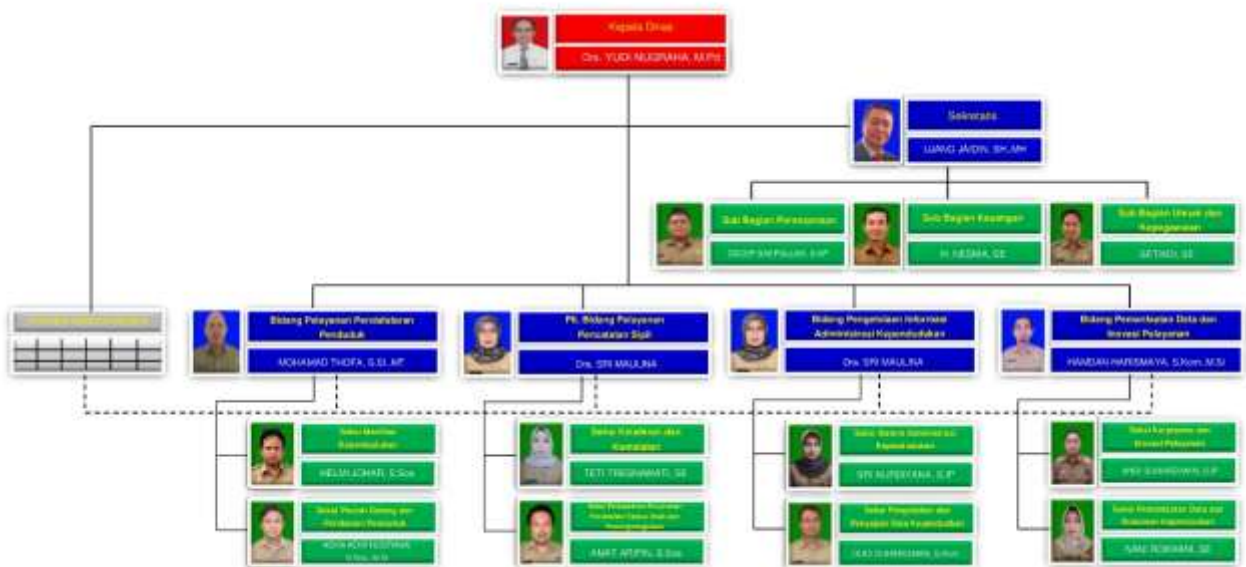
Kepala Dinas

Drs. YUDI NUGRAHA, M.Pd

Sekretaris

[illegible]

Sub Bagian Perencanaan

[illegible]

Sub Bagian Keuangan

H. NESMA, SE

Sub Bagian Umum dan Kepegawaian

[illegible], SE

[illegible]

Bidang Pelayanan Pendaftaran Penduduk

MOHAMAD THOFA, S.Sl, MT

Plt. Bidang Pelayanan Pencatatan Sipil

Drs. SRI MAULINA

Bidang Pengelolaan Informasi Administrasi Kependudukan

Drs. SRI MAULINA

Bidang Pemanfaatan Data dan Inovasi Pelayanan

HAMDAN HARISMAYA, S.Kom, M.Si

Seksi Identitas Kependudukan

HELMI JOHARI, S.Sos

Seksi Pindah Datang dan Pendataan Penduduk

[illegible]

Seksi Kelahiran dan Kematian

TETI TRISNAWATI, SE

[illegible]

ARIEF ARIPIN, S.Sos

Seksi Sistem Informasi Administrasi Kependudukan

SRI NURDIYANA, S.IP

Seksi Pengolahan dan Penyajian Data Kependudukan

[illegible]

Seksi Kerjasama dan Inovasi Pelayanan

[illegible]

Seksi Pemanfaatan Data dan Dokumen Kependudukan

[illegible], SE